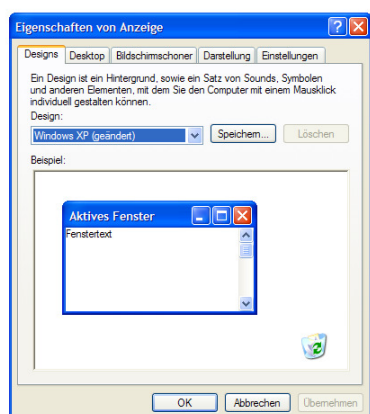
Eigenschaften von Anzeige

Designs | Desktop | Bildschirmschoner | Darstellung | Einstellungen

Ein Design ist ein Hintergrund, sowie ein Satz von Sounds, Symbolen und anderen Elementen, mit dem Sie den Computer mit einem Mausklick individuell gestalten können.

Design:

Windows XP (geändert)

Speichern...

Löschen

Beispiel:

Aktives Fenster

Fenstertext

OK

Abbrechen

Übernehmen